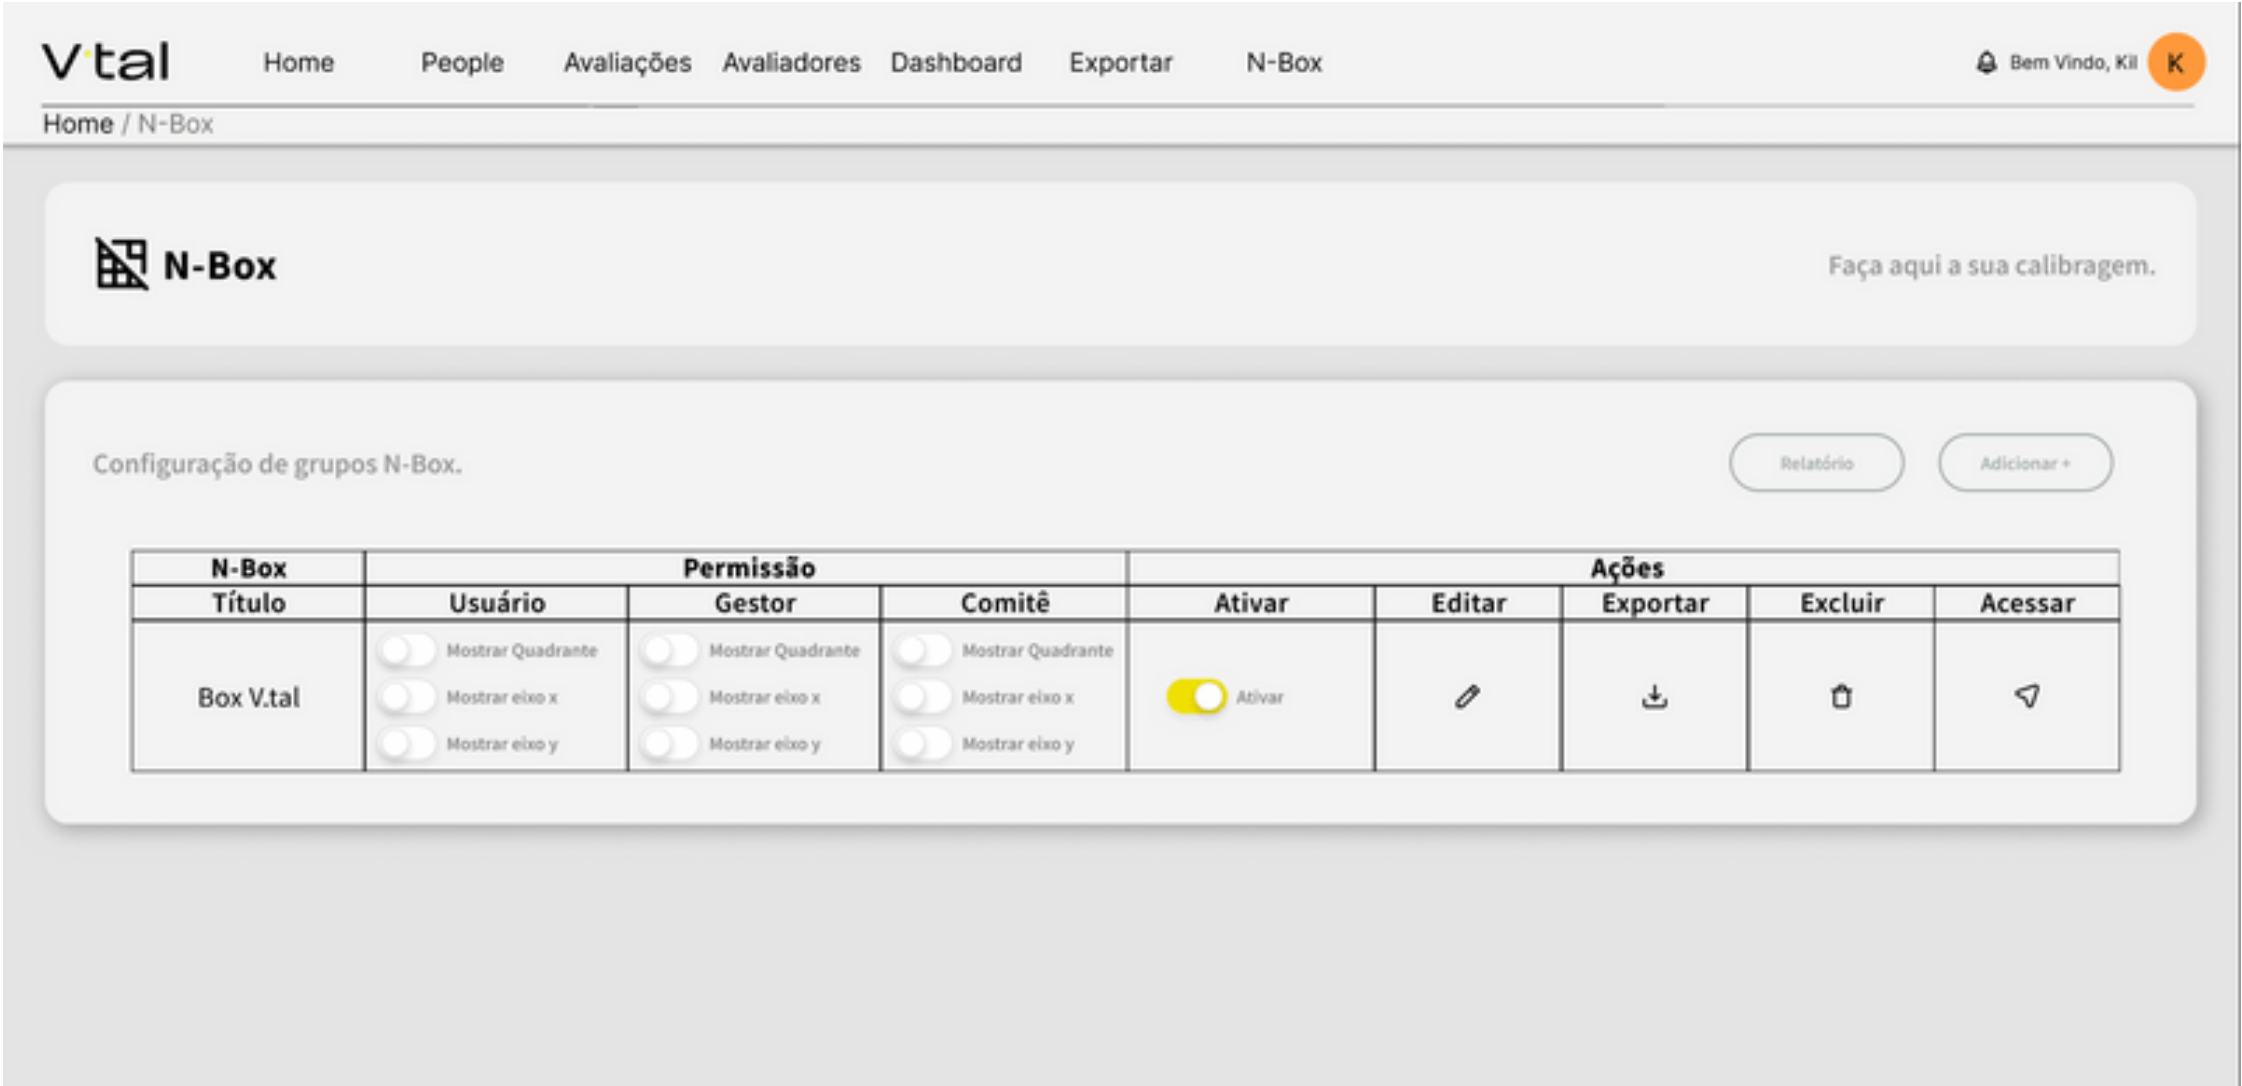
V·tal Home People Avaliações Avaliadores Dashboard Exportar N-Box Bem Vindo, Kil K

Home / N-Box

N-Box

Faça aqui a sua calibragem.

Configuração de grupos N-Box.

Relatório Adicionar +

| N-Box | Permissão | | | Ações | | | | |
|---|---|---|---|---|---|---|---|---|
| Título | Usuário | Gestor | Comitê | Ativar | Editar | Exportar | Excluir | Acessar |
| Box V.tal | Mostrar Quadrante Mostrar eixo x Mostrar eixo y | Mostrar Quadrante Mostrar eixo x Mostrar eixo y | Mostrar Quadrante Mostrar eixo x Mostrar eixo y | Ativar | | | | |